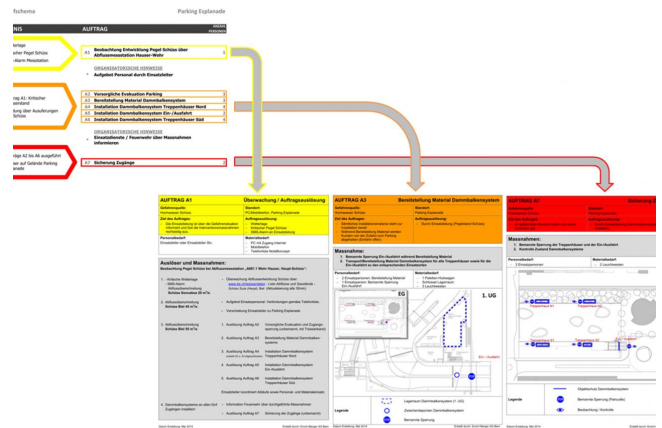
fschema

Parking Esplanade

NIS

AUFTRAG

ANZAHL PERSONEN

eldetage
scher Pegel Schüss
-Alarm Messstation

A1 Beobachtung Entwicklung Pegel Schüss über Abflussmessstation Hauser-Wehr 1

ORGANISATORISCHE HINWEISE
• Aufgebot Personal durch Einsatzleiter

trag A1: Kritischer
asserstand
hung über Ausuferungen
Schüss

A2 Vorsorgliche Evakuation Parking 4
A3 Bereitstellung Material Dammbalkensystem 2
A4 Installation Dammbalkensystem Treppenhäuser Nord 3
A5 Installation Dammbalkensystem Ein-/Ausfahrt 3
A6 Installation Dammbalkensystem Treppenhäuser Süd 4

ORGANISATORISCHE HINWEISE
• Einsatzdienste / Feuerwehr über Massnahmen informieren

äge A2 bis A6 ausgeführt
ser auf Gelände Parking
anade

A7 Sicherung Zugänge 2

AUFTRAG A1 Überwachung / Auftragsauslösung

Auslöser und Massnahmen:

AUFTRAG A3 Bereitstellung Material Dammbalkensystem

Massnahme:
1. Bereitstellung Material ...

EG

1. UG

AUFTRAG A7 Sicherung Zu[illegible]

Massnahmen:
1. Bereitstellung ...
2. Kontrolle ...

Legende

Legende